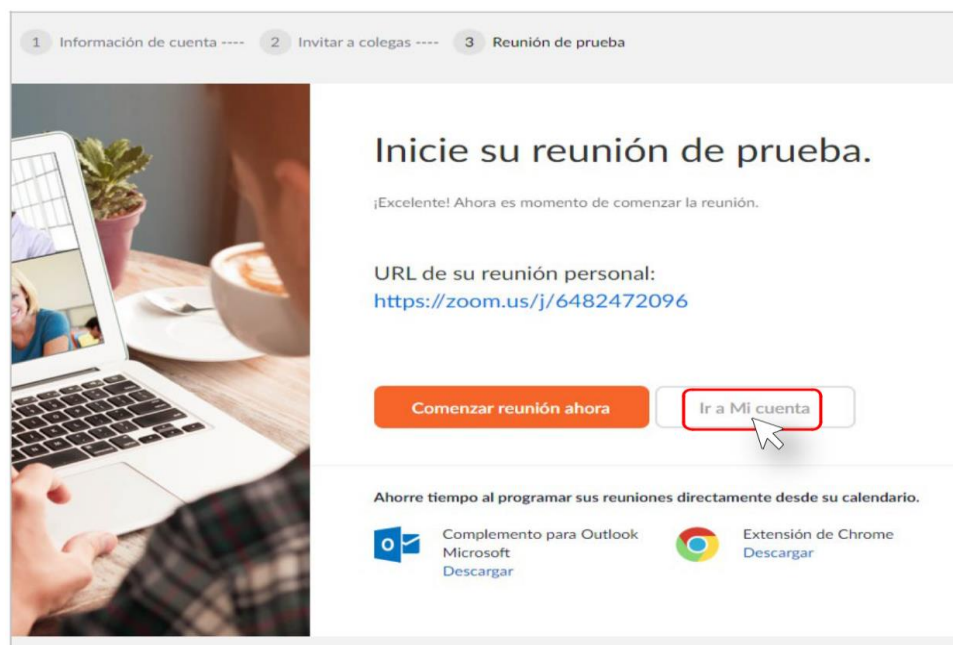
1 Información de cuenta ---- 2 Invitar a colegas ---- 3 Reunión de prueba

Inicie su reunión de prueba.

¡Excelente! Ahora es momento de comenzar la reunión.

URL de su reunión personal:
https://zoom.us/j/6482472096

Comenzar reunión ahora

Ir a Mi cuenta

Ahorre tiempo al programar sus reuniones directamente desde su calendario.

Complemento para Outlook Microsoft
Descargar

Extensión de Chrome
Descargar